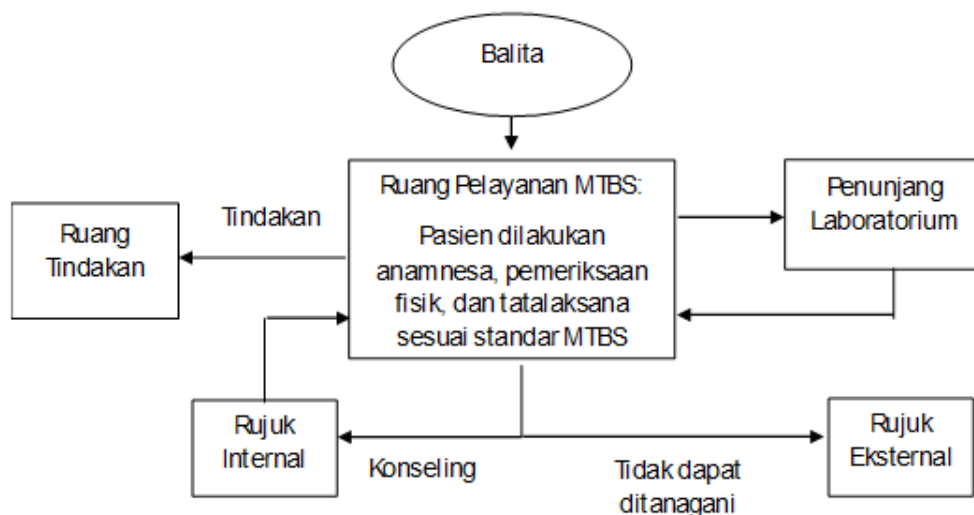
Balita

Ruang Pelayanan MTBS:

Pasien dilakukan anamnesa, pemeriksaan fisik, dan tatalaksana sesuai standar MTBS

Tindakan

Ruang Tindakan

Penunjang Laboratorium

Rujuk Internal

Konseling

Tidak dapat ditanagani

Rujuk Eksternal